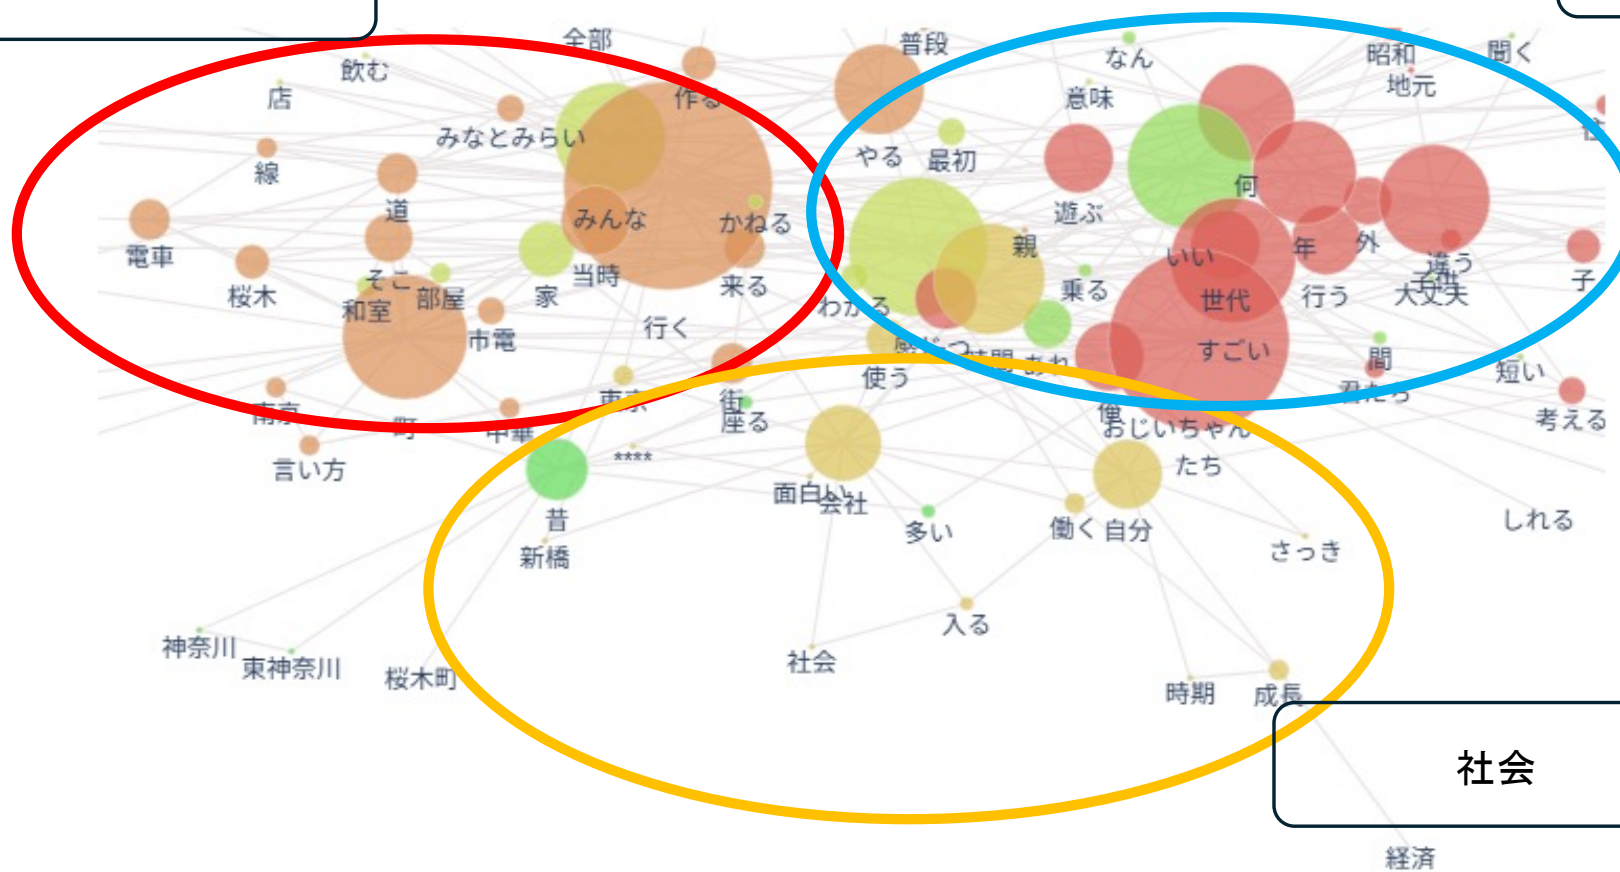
全部
普段
なん
昭和
聞く
飲む
地元
店
作る
意味
みなとみらい
線
やる
最初
道
何
遊ぶ
みんな
かねる
電車
親
年
外
いい
違う
子
桜木
そこ
当時
来る
乗る
世代
行う
大丈夫
和室
部屋
家
わかる
市電
行く
すごい
間
使う
短い
言い方
街
おじいちゃん
考える
****
たち
面白い
会社
昔
多い
働く
自分
さっき
しれる
新橋
入る
神奈川
東神奈川
桜木町
社会
時期
成長
社会
経済